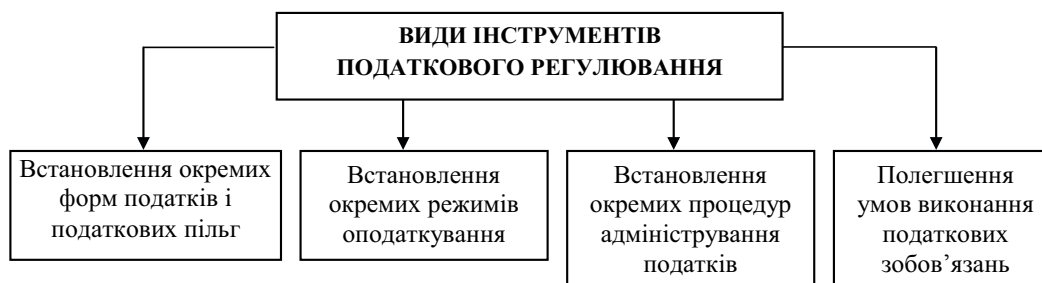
ВИДИ ІНСТРУМЕНТІВ ПОДАТКОВОГО РЕГУЛЮВАННЯ

Встановлення окремих форм податків і податкових пільг

Встановлення окремих режимів оподаткування

Встановлення окремих процедур адміністрування податків

Полегшення умов виконання податкових зобов'язань